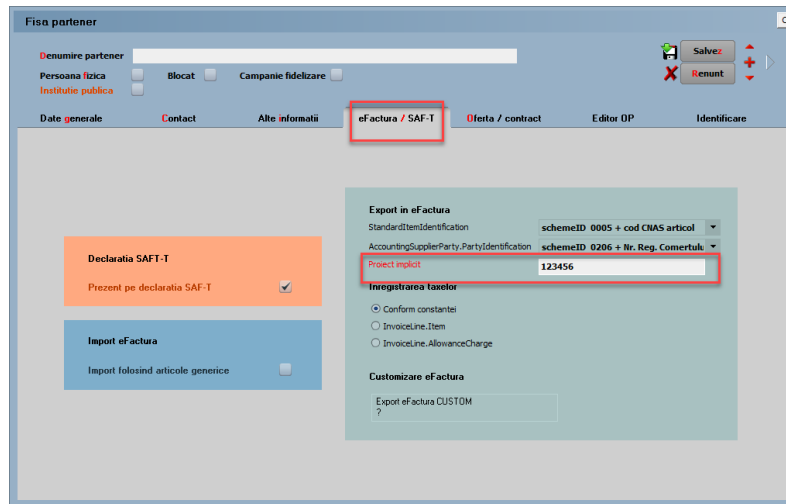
Fisa partener

Denumire partener

Persoana fizica
Blocat
Campanie fidelizare
Institutie publica

Salvez
Renunt

Date generale
Contact
Alte informatii
eFactura / SAF-T
Oferta / contract
Editor OP
Identificare

Declaratia SAFT-T

Prezent pe declaratia SAF-T

Import eFactura

Import folosind articole generice

Export in eFactura

StandardItemIdentification
schemeID 0005 + cod CNAS articol

AccountingSupplierParty.PartyIdentification
schemeID 0206 + Nr. Reg. Comertulu

Proiect implicit
123456

Inregistrarea taxelor

Conform constantei
InvoiceLine.Item
InvoiceLine.AllowanceCharge

Customizare eFactura

Export eFactura CUSTOM
?